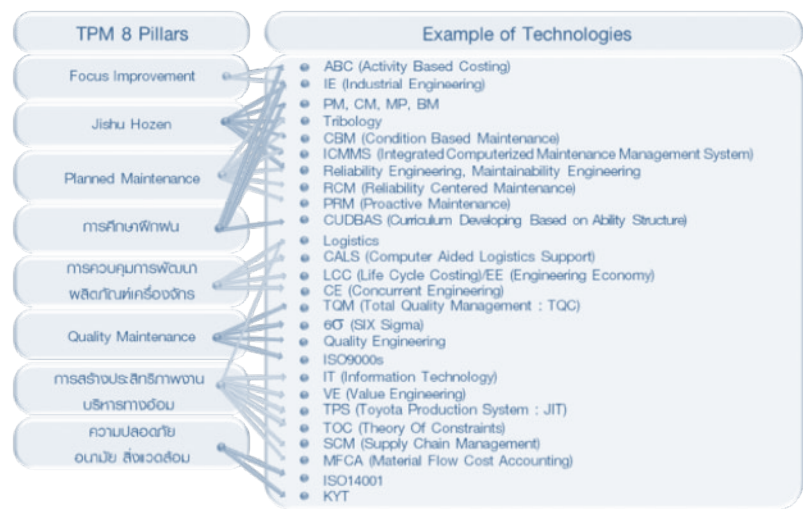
TPM 8 Pillars

Focus Improvement

Jishu Hozen

Planned Maintenance

การศึกษาฝึกฝน

การควบคุมการพัฒนาผลิตภัณฑ์เครื่องจักร

Quality Maintenance

การสร้างประสิทธิภาพงานบริหารทางอ้อม

ความปลอดภัย อนามัย สิ่งแวดล้อม

Example of Technologies

ABC (Activity Based Costing)
IE (Industrial Engineering)
PM, CM, MP, BM
Tribology
CBM (Condition Based Maintenance)
ICMMS (Integrated Computerized Maintenance Management System)
Reliability Engineering, Maintainability Engineering
RCM (Reliability Centered Maintenance)
PRM (Proactive Maintenance)
CUDBAS (Curriculum Developing Based on Ability Structure)
Logistics
CALS (Computer Aided Logistics Support)
LCC (Life Cycle Costing)/EE (Engineering Economy)
CE (Concurrent Engineering)
TQM (Total Quality Management : TQC)
6σ (SIX Sigma)
Quality Engineering
ISO9000s
IT (Information Technology)
VE (Value Engineering)
TPS (Toyota Production System : JIT)
TOC (Theory Of Constraints)
SCM (Supply Chain Management)
MFCA (Material Flow Cost Accounting)
ISO14001
KYT